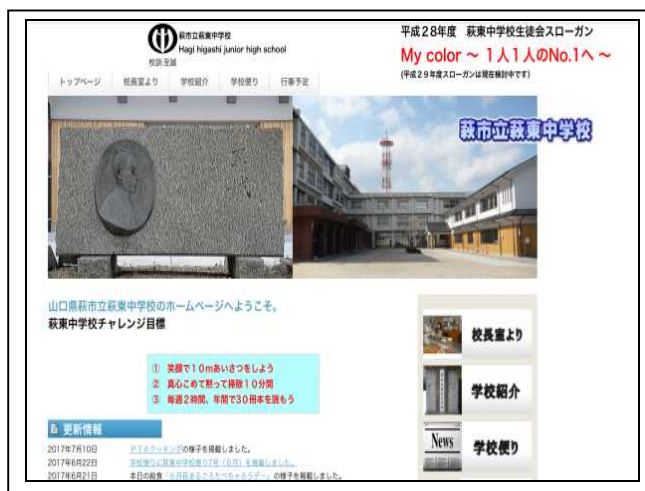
萩市立萩東中学校
Hagi higashi junior high school
校訓 至誠

平成28年度　萩東中学校生徒会スローガン
My color ～ 1人1人のNo.1へ ～
(平成29年度スローガンは現在検討中です)

トップページ　校長室より　学校紹介　学校便り　行事予定

萩市立萩東中学校

山口県萩市立萩東中学校のホームページへようこそ。
萩東中学校チャレンジ目標

① 笑顔で10mあいさつをしよう
② 真心こめて黙って掃除10分間
③ 毎週2時間、年間で30冊本を読もう

校長室より
学校紹介
News 学校便り

更新情報
2017年7月10日　ＰＴＡ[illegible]の様子を掲載しました。
2017年6月22日　学校便りに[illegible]を掲載しました。
2017年6月21日　本日の給食「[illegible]」の様子を掲載しました。